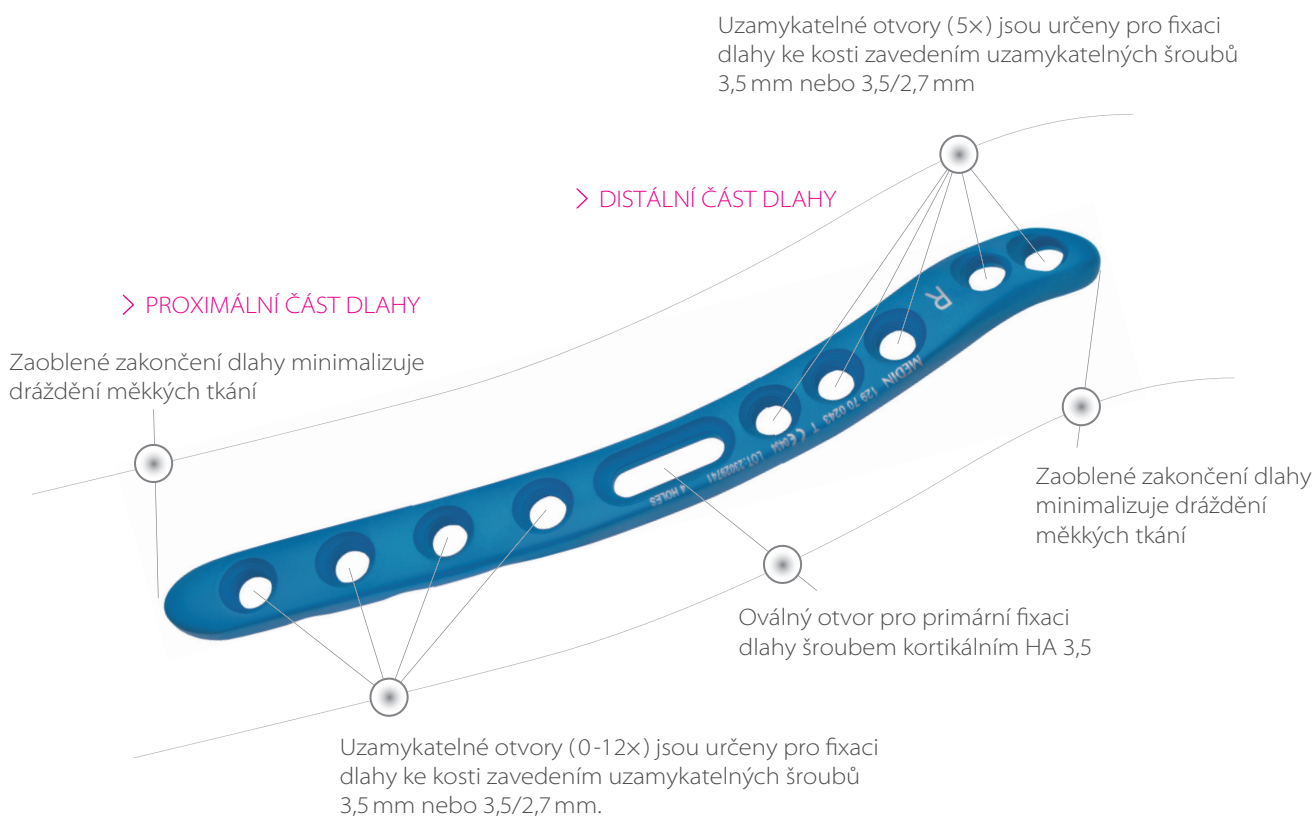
Uzamykatelné otvory (5×) jsou určeny pro fixaci dlahy ke kosti zavedením uzamykatelných šroubů 3,5 mm nebo 3,5/2,7 mm

> DISTÁLNÍ ČÁST DLAHY

> PROXIMÁLNÍ ČÁST DLAHY

Zaoblené zakončení dlahy minimalizuje dráždění měkkých tkání

R

MEDIN

129 70 0245 T

CE

LOT

HOLES

Zaoblené zakončení dlahy minimalizuje dráždění měkkých tkání

Oválný otvor pro primární fixaci dlahy šroubem kortikálním HA 3,5

Uzamykatelné otvory (0-12×) jsou určeny pro fixaci dlahy ke kosti zavedením uzamykatelných šroubů 3,5 mm nebo 3,5/2,7 mm.